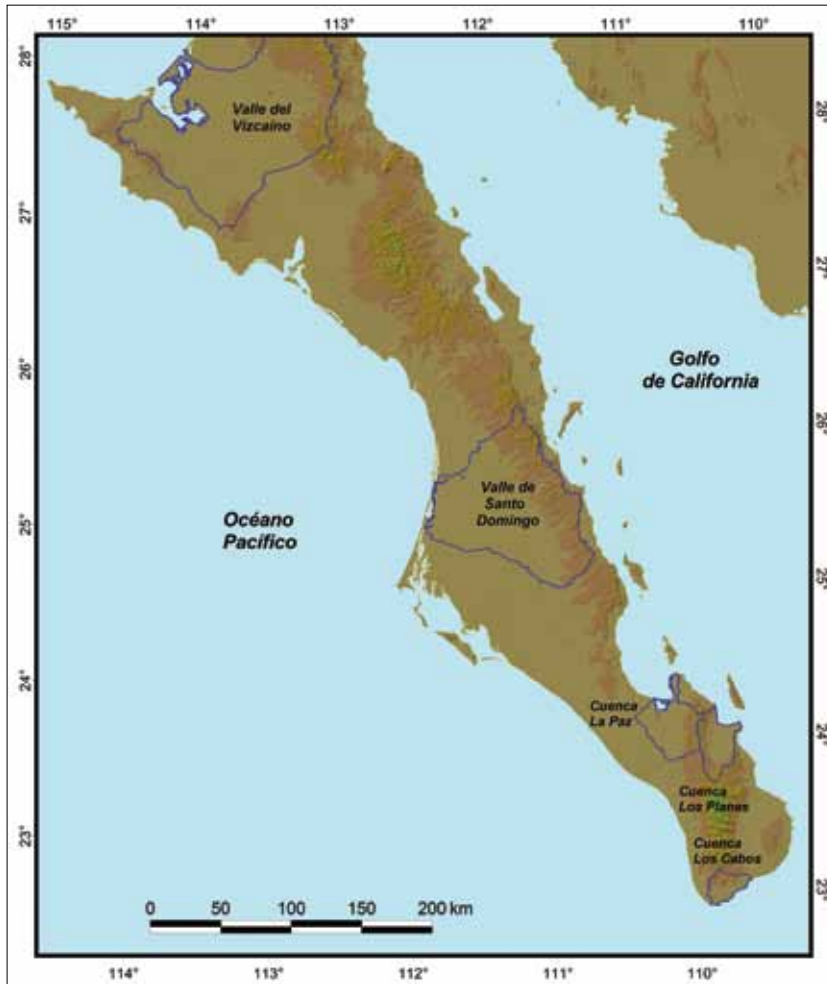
115° 114° 113° 112° 111° 110°

28° 27° 26° 25° 24° 23°

28° 27° 26° 25° 24° 23°

Valle del Vizcaino

Golfo de California

Valle de Santo Domingo

Océano Pacífico

Cuenca La Paz

Cuenca Los Planes

Cuenca Los Cabos

0 50 100 150 200 km

114° 113° 112° 111° 110°